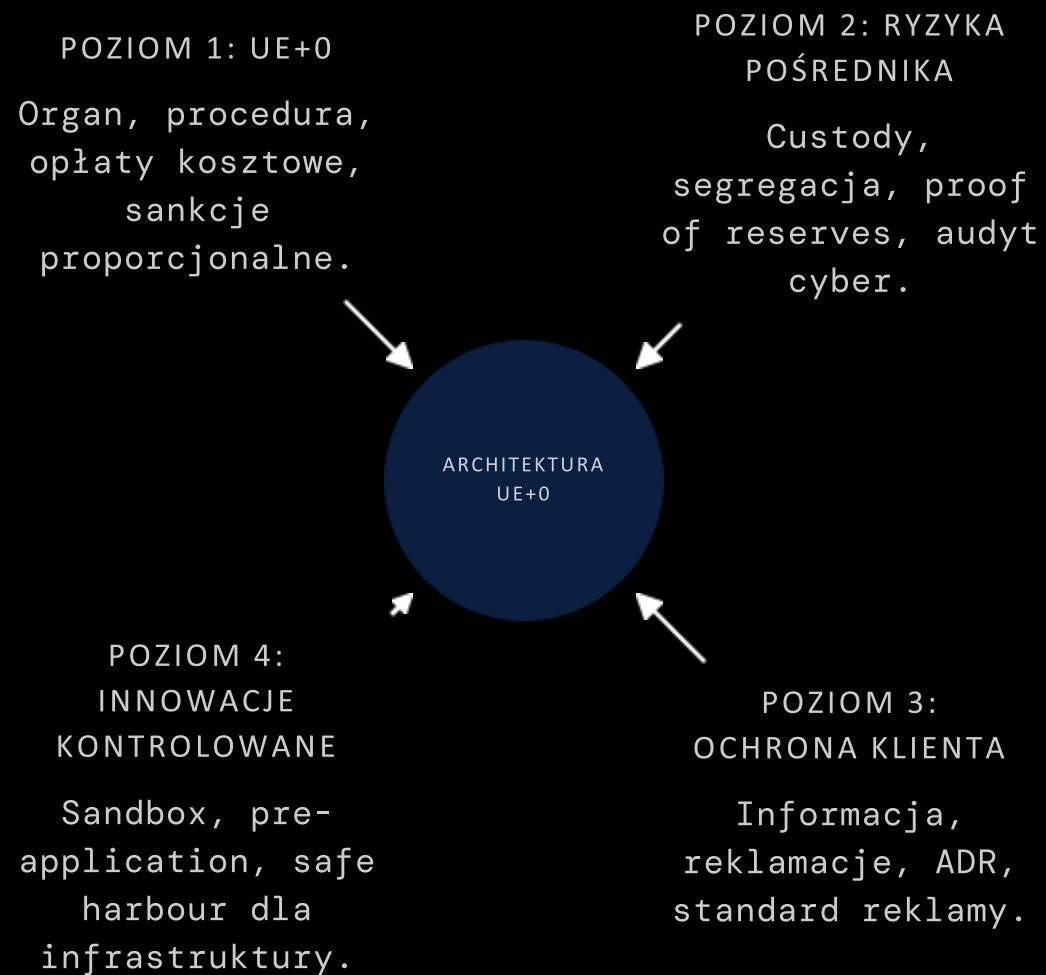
POZIOM 1: UE+0

Organ, procedura, opłaty kosztowe, sankcje proporcjonalne.

POZIOM 2: RYZYKA POŚREDNIKA

Custody, segregacja, proof of reserves, audyt cyber.

ARCHITEKTURA UE+0

POZIOM 4: INNOWACJE KONTROLOWANE

Sandbox, pre-application, safe harbour dla infrastruktury.

POZIOM 3: OCHRONA KLIENTA

Informacja, reklamacje, ADR, standard reklamy.